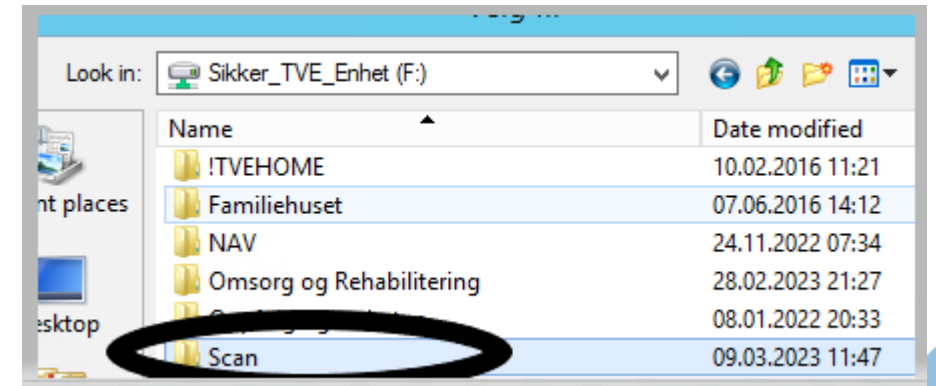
Look in: Sikker_TVE_Enhet (F:)

nt places

esktop

| Name | Date modified |
|---|---|
| !TVEHOME | 10.02.2016 11:21 |
| Familiehuset | 07.06.2016 14:12 |
| NAV | 24.11.2022 07:34 |
| Omsorg og Rehabilitering | 28.02.2023 21:27 |
| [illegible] | 08.01.2022 20:33 |
| Scan | 09.03.2023 11:47 |